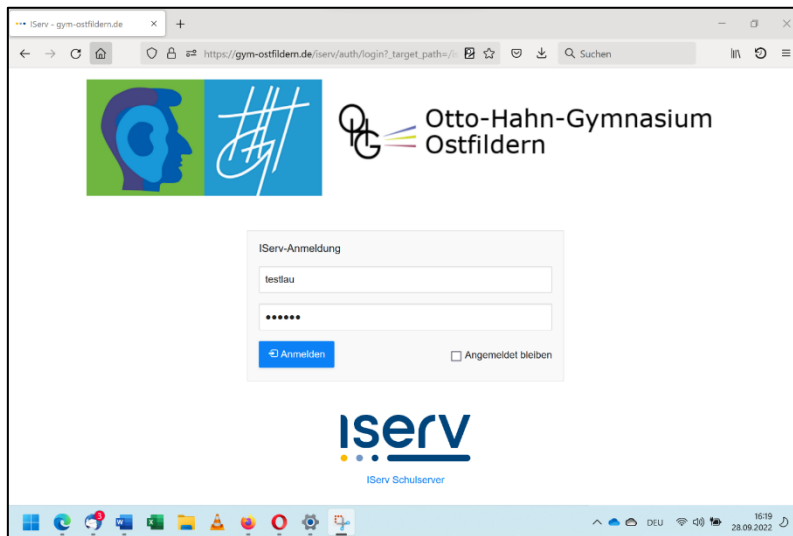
IServ - gym-ostfildern.de

https://gym-ostfildern.de/iserv/auth/login?_target_path=/i

Suchen

Otto-Hahn-Gymnasium Ostfildern

IServ-Anmeldung

testlau

••••••

Anmelden

Angemeldet bleiben

iserv

IServ Schulserver

DEU

16:19
28.09.2022